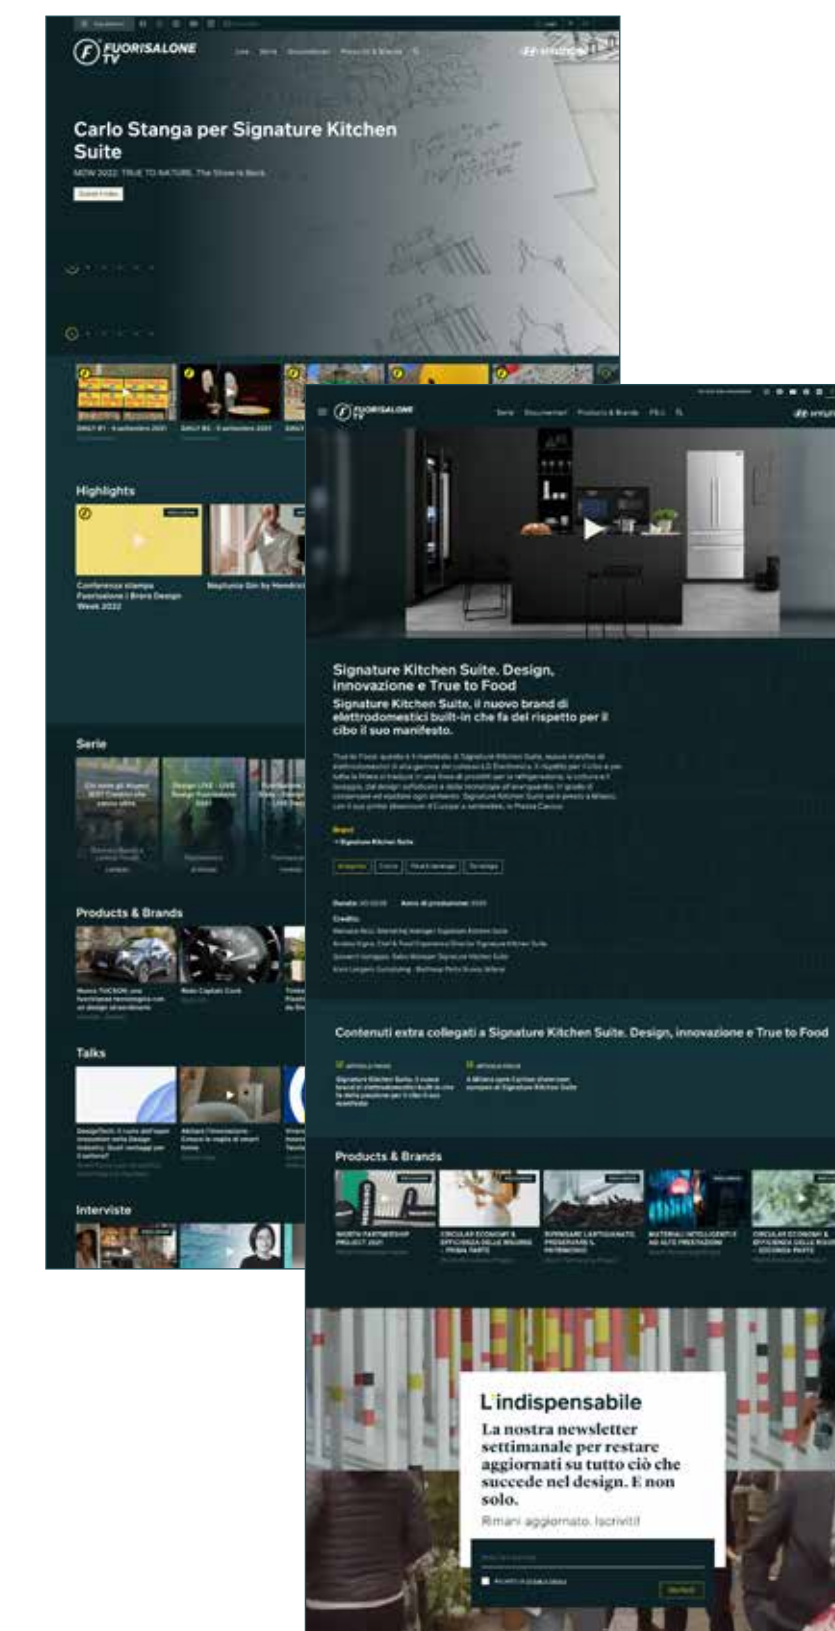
FUORISALONE TV

Carlo Stanga per Signature Kitchen Suite

MDW 2022: TRUE TO NATURE. The Show is Back.

Highlights

Conferenza stampa Fuorisalone | Brera Design Week 2022

Serie

Products & Brands

Nuova TUCSON: una fuoriclasse tecnologica con un design straordinario

Talks

Interviste

FUORISALONE TV

Signature Kitchen Suite. Design, innovazione e True to Food

Signature Kitchen Suite, il nuovo brand di elettrodomestici built-in che fa del rispetto per il cibo il suo manifesto.

Brand

> Signature Kitchen Suite

Contenuti extra collegati a Signature Kitchen Suite. Design, innovazione e True to Food

Products & Brands

L'indispensabile

La nostra newsletter settimanale per restare aggiornati su tutto ciò che succede nel design. E non solo.

Rimani aggiornato. Iscriviti